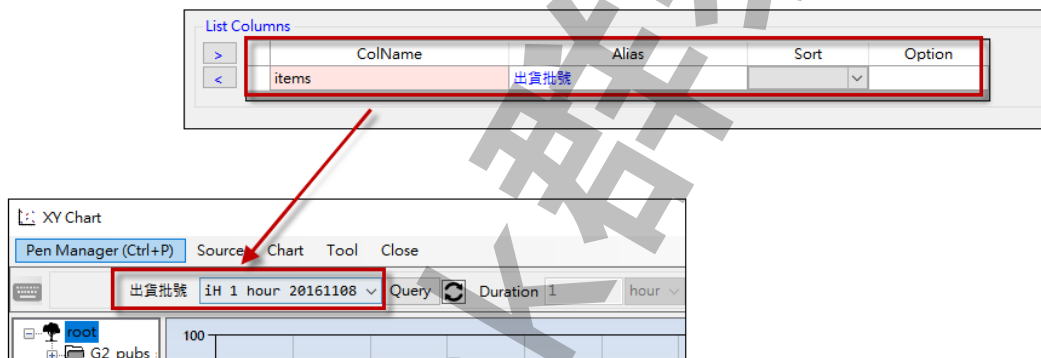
List Columns

| | ColName | Alias | Sort | Option |
|---|---|---|---|---|
| > | | | | |
| < | items | 出貨批號 | | |

XY Chart

Pen Manager (Ctrl+P) Source Chart Tool Close

出貨批號 iH 1 hour 20161108 Query Duration 1 hour

root

G2_pubs

100